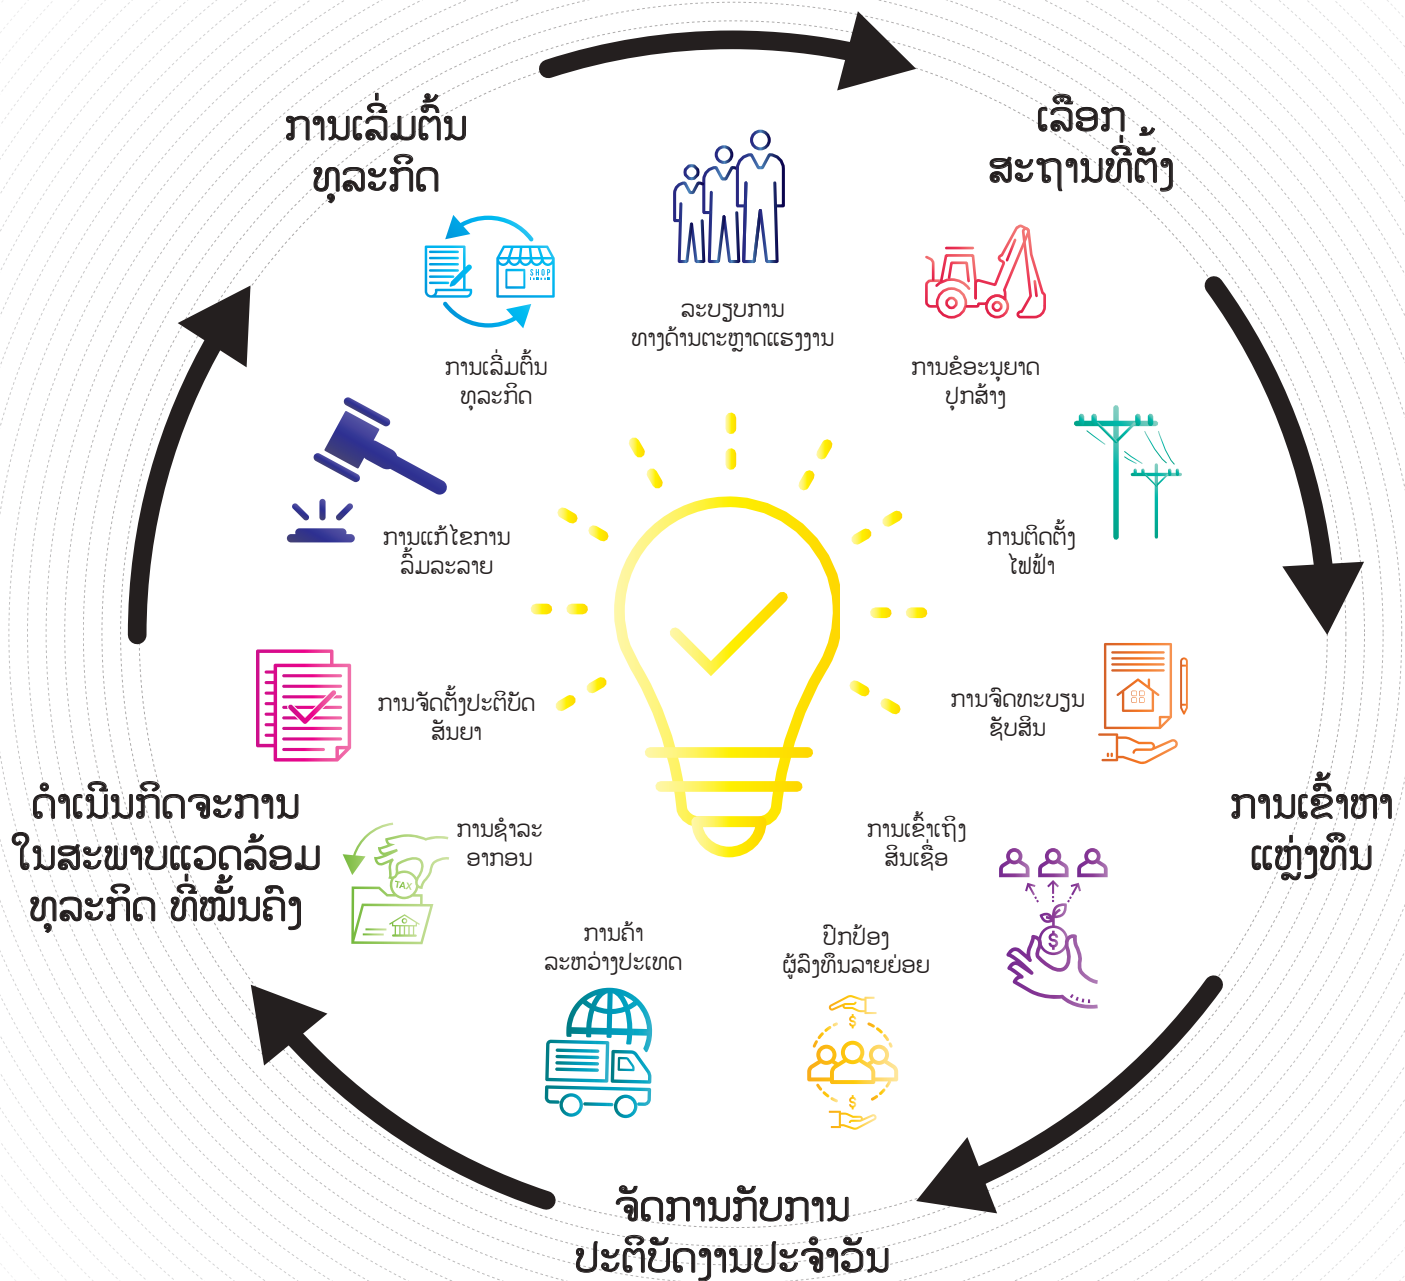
ການເລີ່ມຕົ້ນ ທຸລະກິດ

ເລືອກ ສະຖານທີ່ຕັ້ງ

ການເຂົ້າຫາ ແຫຼ່ງທຶນ

ຈັດການກັບການ ປະຕິບັດງານປະຈຳວັນ

ດຳເນີນກິດຈະການ ໃນສະພາບແວດລ້ອມ ທຸລະກິດ ທີ່ໝັ້ນຄົງ

ລະບຽບການ ທາງດ້ານຕະຫຼາດແຮງງານ

ການຂໍອະນຸຍາດ ປຸກສ້າງ

ການຕິດຕັ້ງ ໄຟຟ້າ

ການຈົດທະບຽນ ຊັບສິນ

ການເຂົ້າເຖິງ ສິນເຊື່ອ

ປົກປ້ອງ ຜູ້ລົງທຶນລາຍຍ່ອຍ

ການຄ້າ ລະຫວ່າງປະເທດ

ການຊຳລະ ອາກອນ

TAX

ການຈັດຕັ້ງປະຕິບັດ ສັນຍາ

ການແກ້ໄຂການ ລົ້ມລະລາຍ

ການເລີ່ມຕົ້ນ ທຸລະກິດ

SHOP